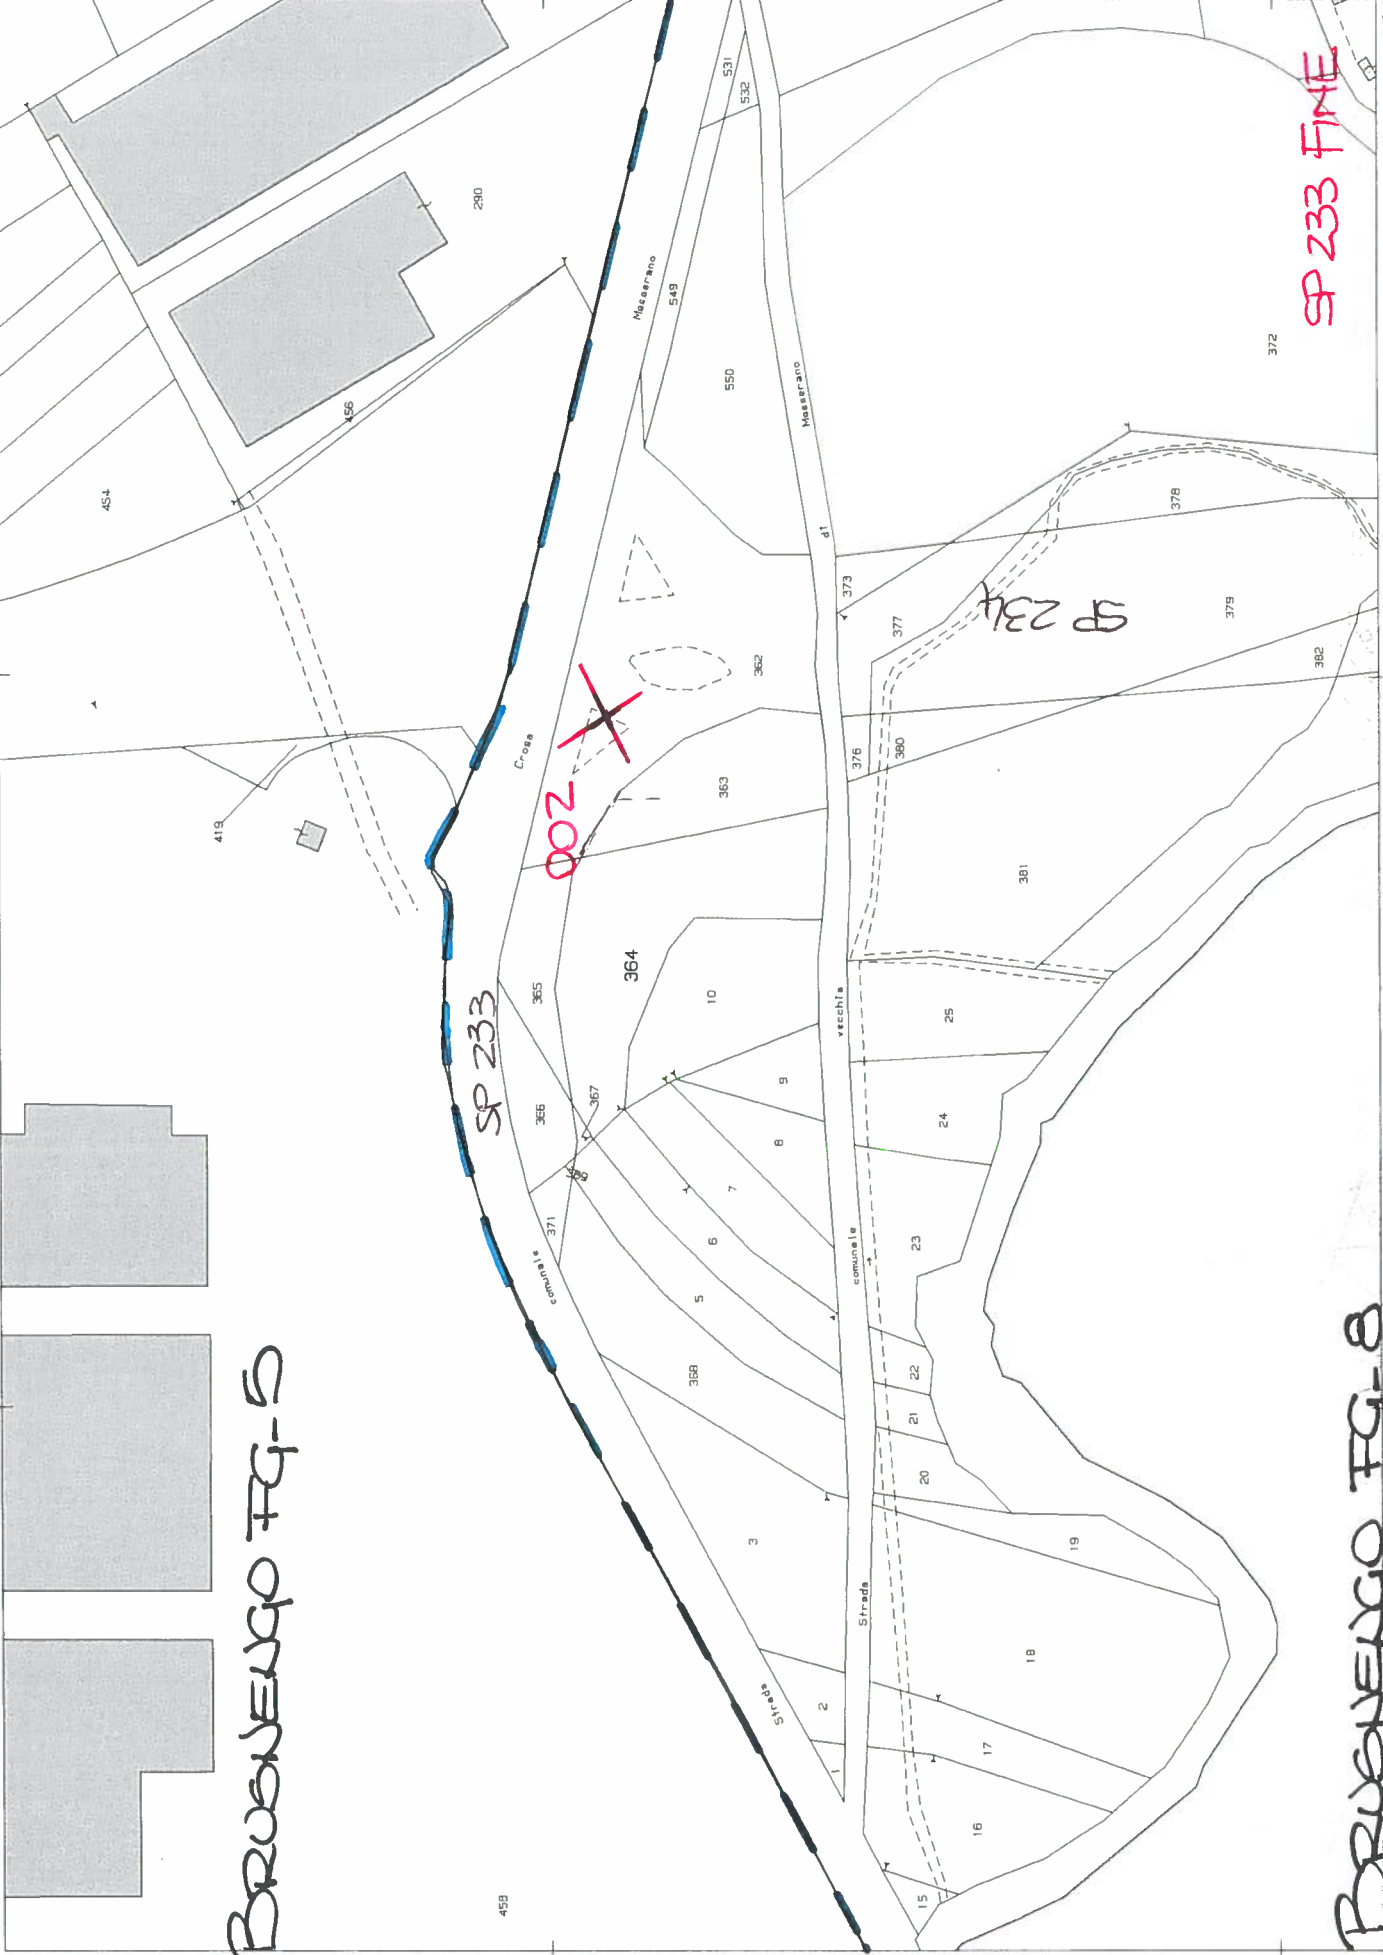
SP 233 FINE
531
532
290
Masserano
549
550
Masserano
372
456
454
di
373
377
SP 234
378
379
382
362
Crosa
002
363
376
380
381
419
364
10
365
SP 233
vecchia
25
9
367
366
8
24
7
371
6
comunale
23
comunale
5
368
22
21
20
19
3
Strada
18
Strada
2
17
1
16
459
15
BRUSNENGO FG-5
BRUSNENGO FG-8